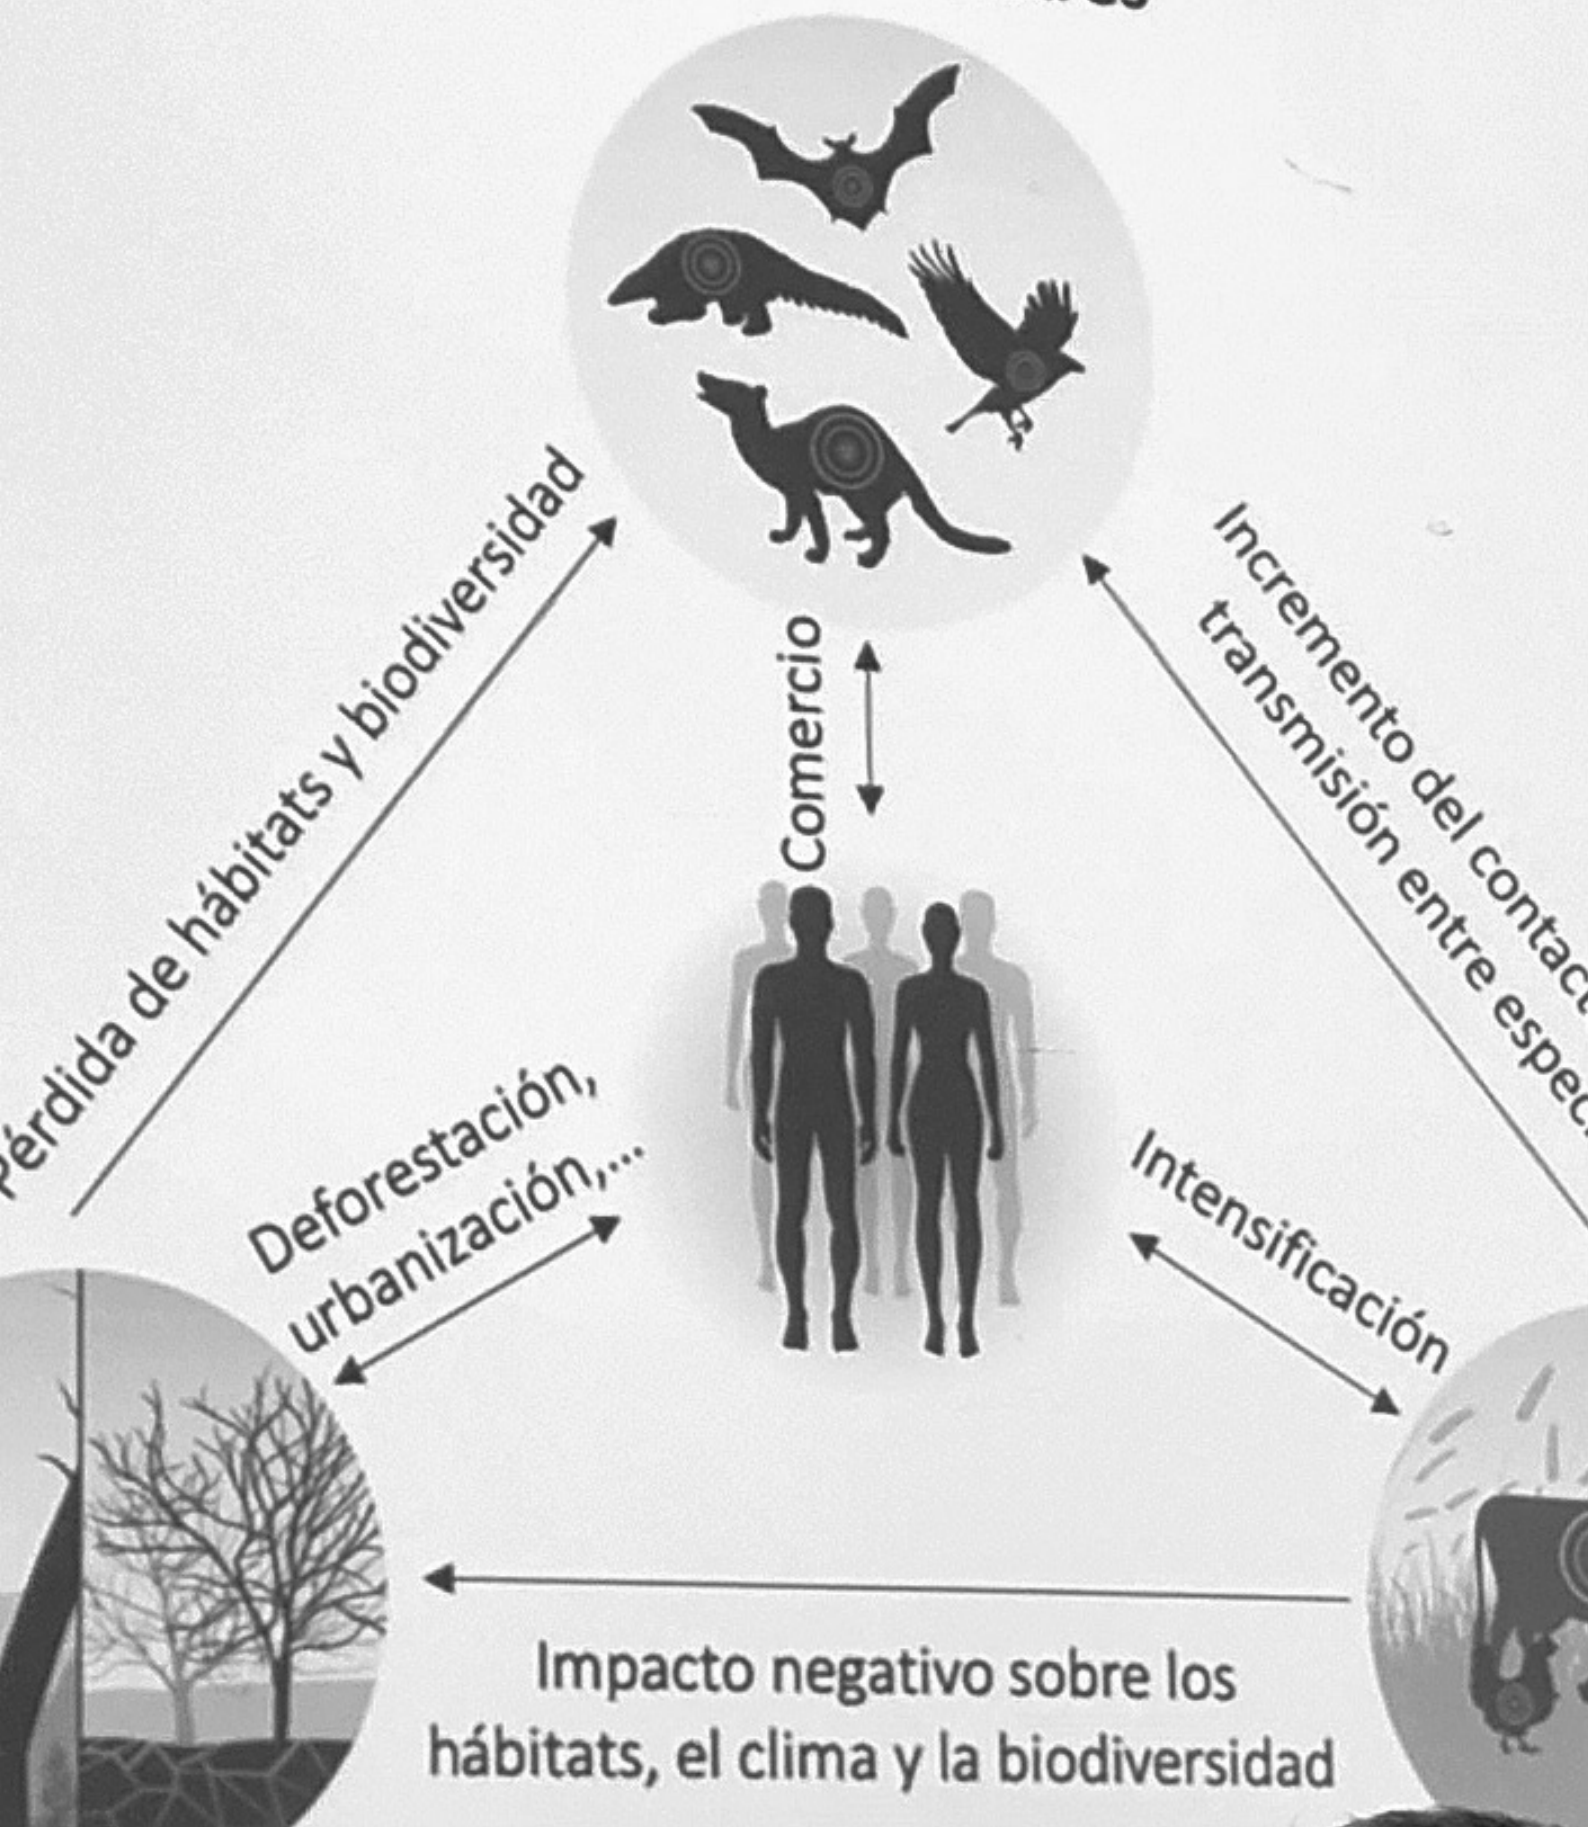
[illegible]érdida de hábitats y biodiversidad

Comercio

Incremento del contac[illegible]
transmisión entre espec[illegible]

Deforestación, urbanización,...

Intensificación

Impacto negativo sobre los hábitats, el clima y la biodiversidad